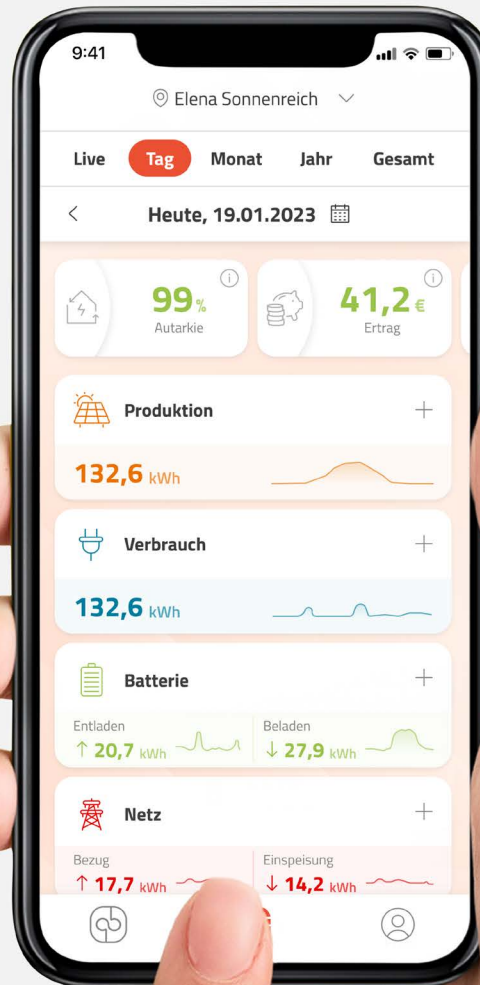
9:41

Elena Sonnenreich

Live
Tag
Monat
Jahr
Gesamt

Heute, 19.01.2023

99%
Autarkie

41,2€
Ertrag

Produktion
132,6 kWh

Verbrauch
132,6 kWh

Batterie
Entladen
↑ 20,7 kWh
Beladen
↓ 27,9 kWh

Netz
Bezug
↑ 17,7 kWh
Einspeisung
↓ 14,2 kWh